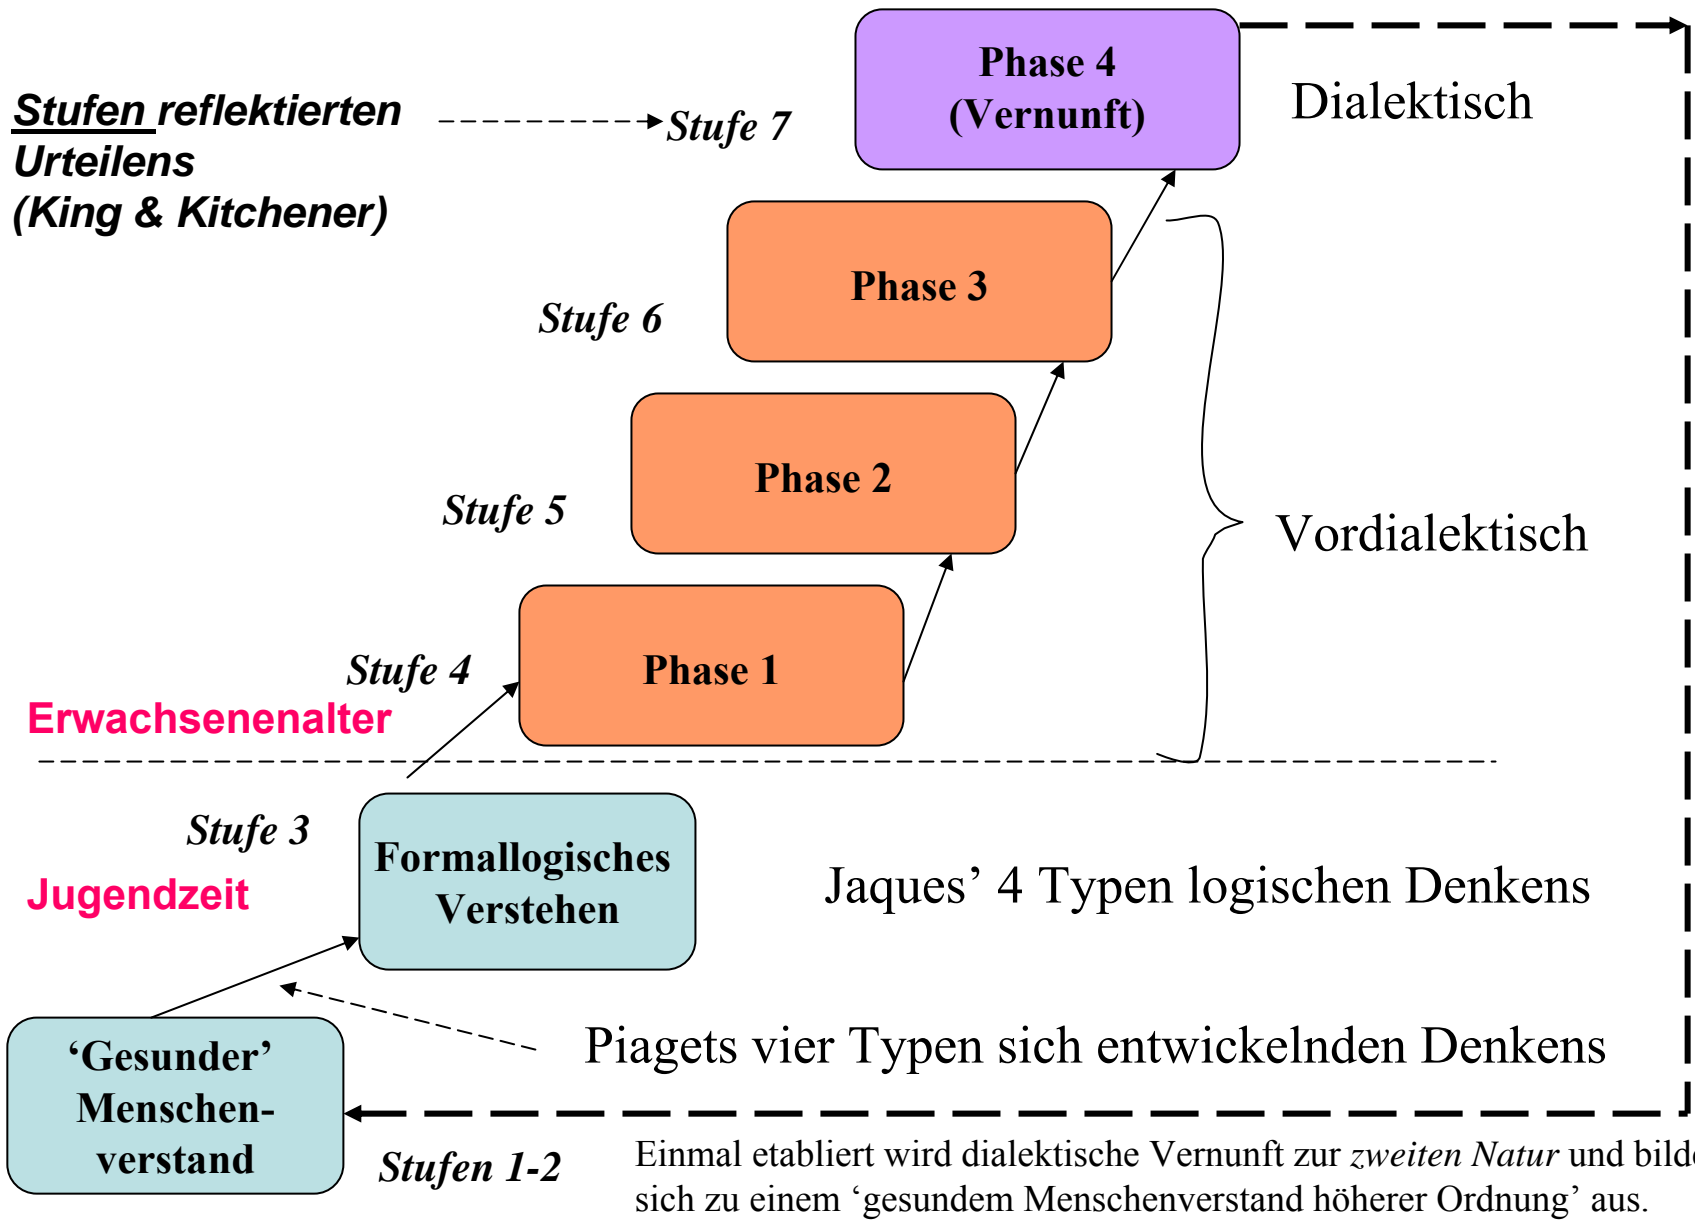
Stufen reflektierten Urteilens (King & Kitchener)

Stufe 7

Phase 4 (Vernunft)

Dialektisch

Phase 3

Stufe 6

Phase 2

Stufe 5

Vordialektisch

Phase 1

Stufe 4

Erwachsenenalter

Stufe 3

Formallogisches Verstehen

Jugendzeit

Jaques' 4 Typen logischen Denkens

'Gesunder' Menschenverstand

Piagets vier Typen sich entwickelnden Denkens

Stufen 1-2

Einmal etabliert wird dialektische Vernunft zur *zweiten Natur* und bild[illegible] sich zu einem 'gesundem Menschenverstand höherer Ordnung' aus.